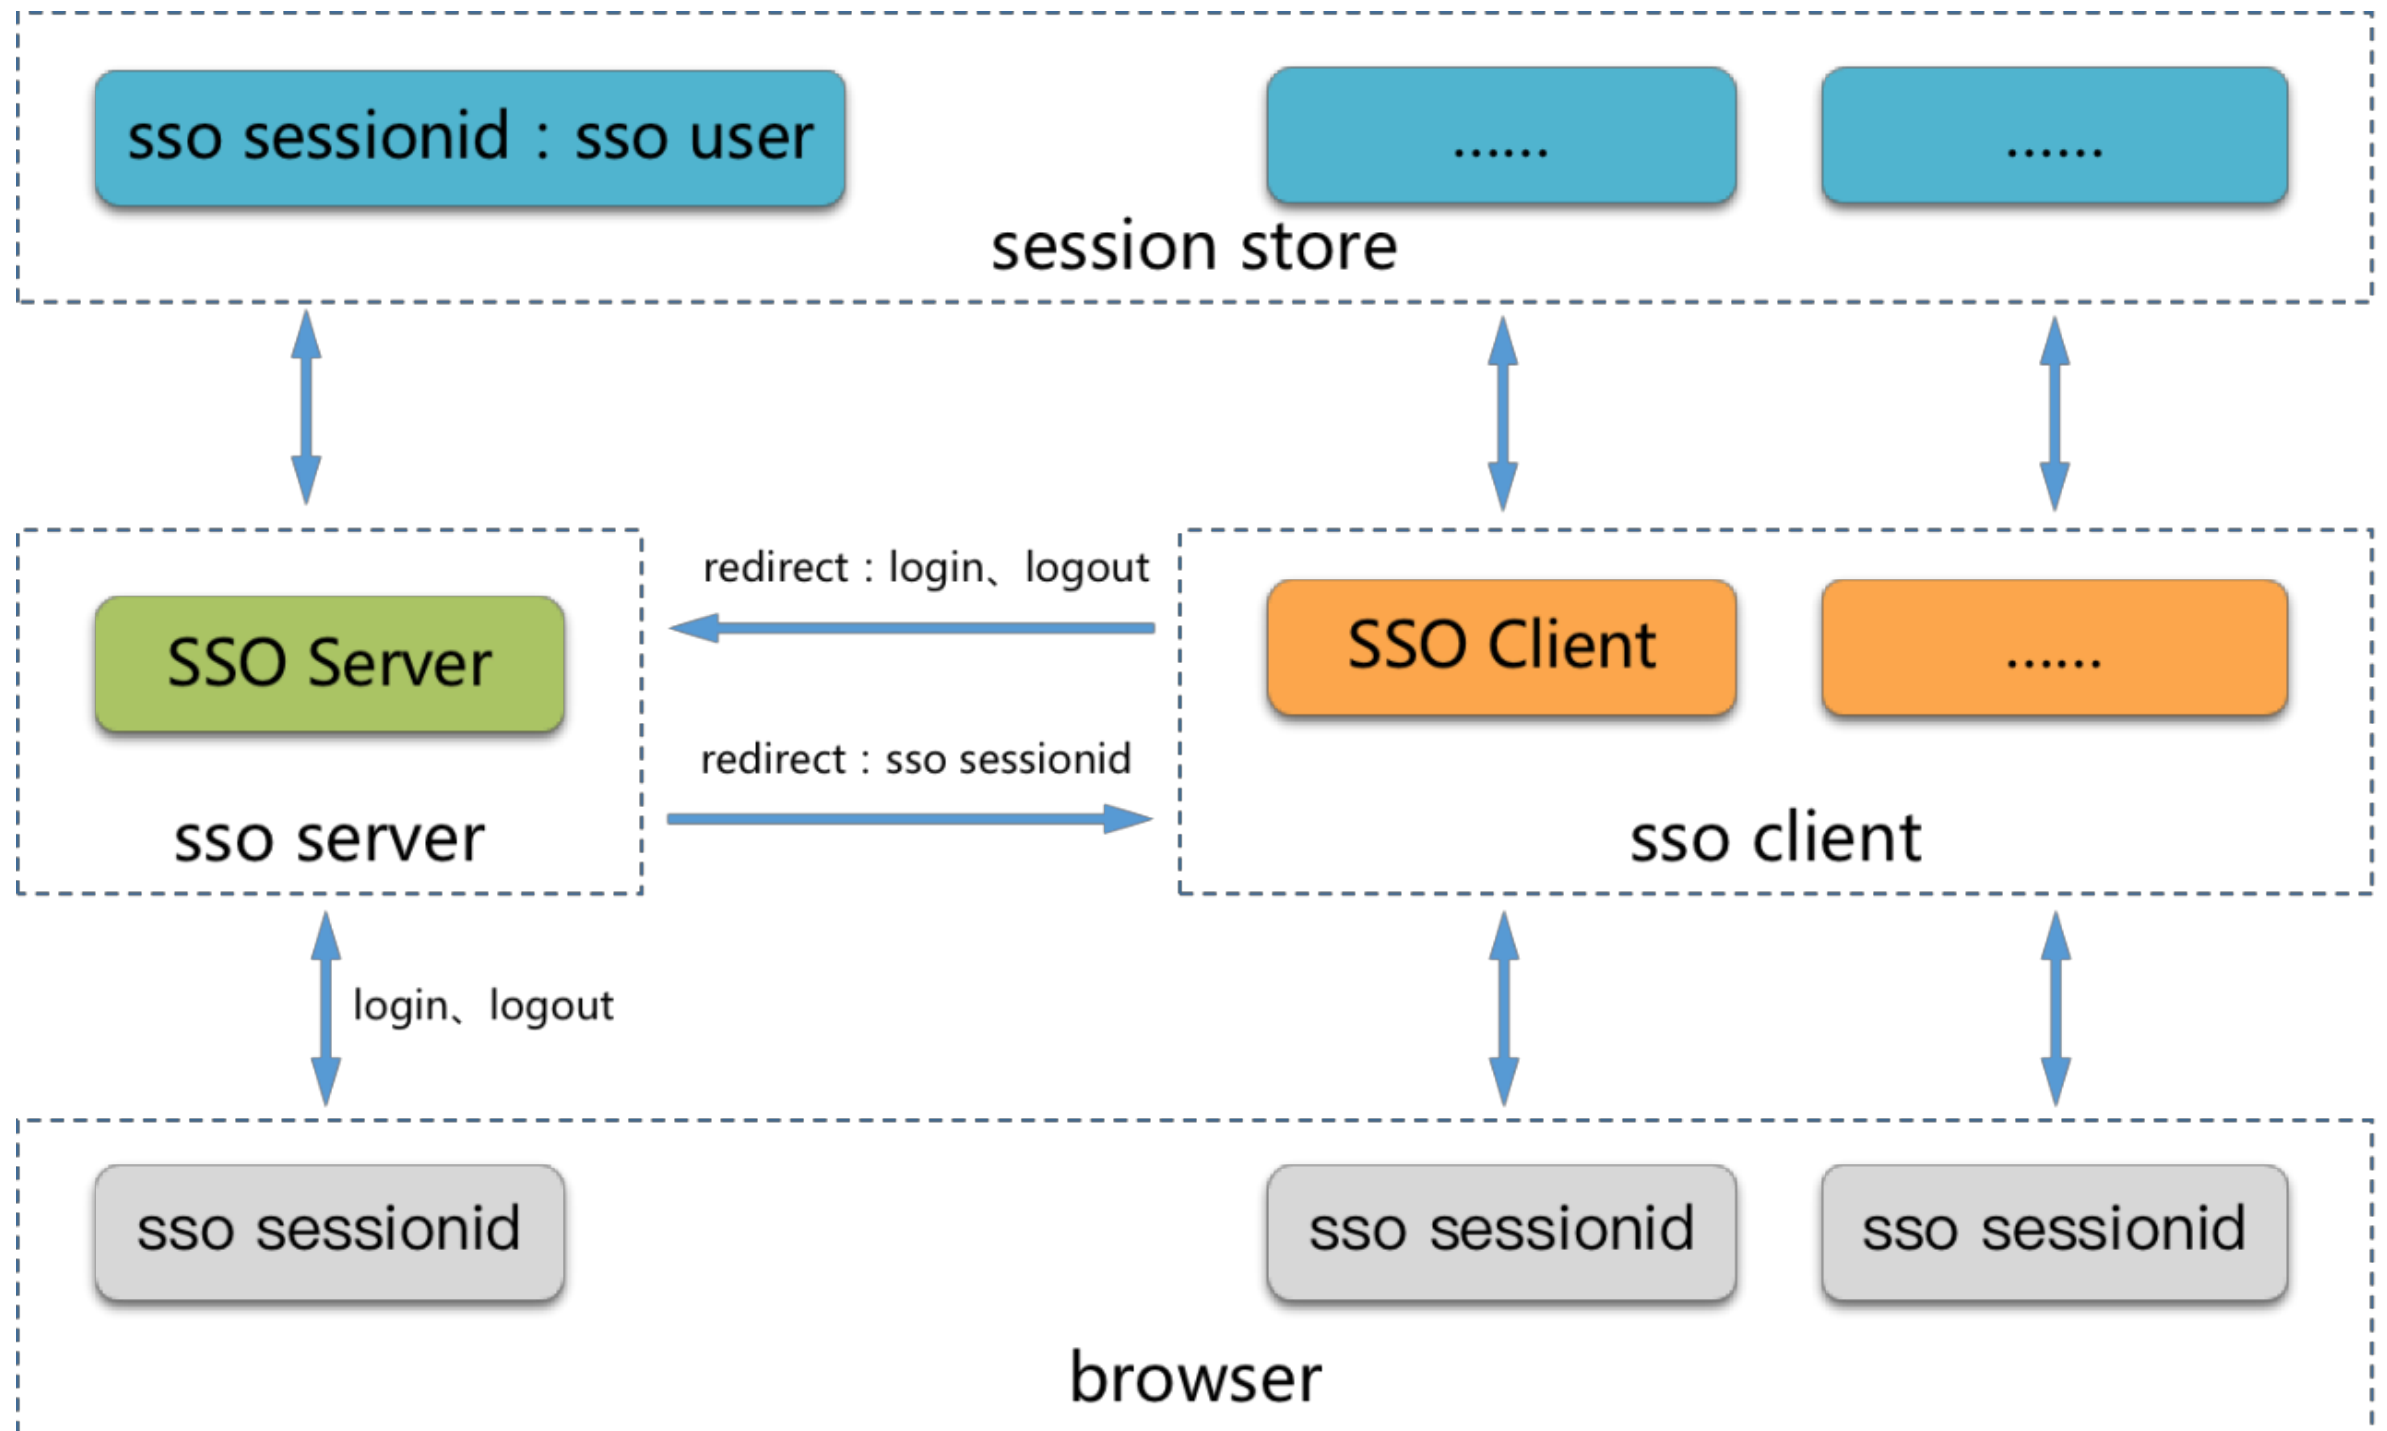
sso sessionid：sso user

......

......

session store

redirect：login、logout

redirect：sso sessionid

SSO Server

sso server

SSO Client

......

sso client

login、logout

sso sessionid

sso sessionid

sso sessionid

browser